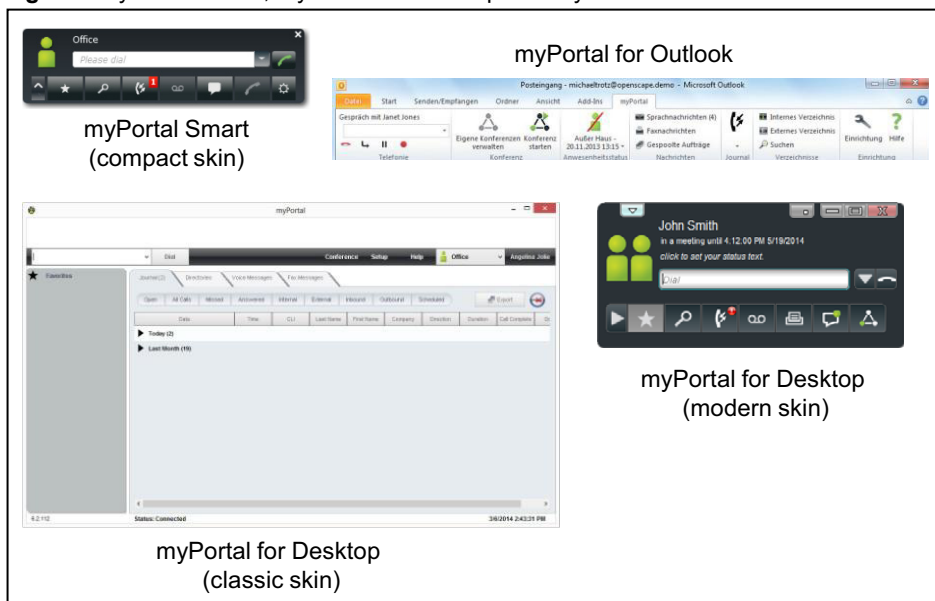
Office

Please dial

1

myPortal Smart
(compact skin)

myPortal for Outlook

Posteingang - michaeltrotz@openscape.demo - Microsoft Outlook

Datei Start Senden/Empfangen Ordner Ansicht Add-Ins myPortal

Gespräch mit Janet Jones

Telefonie

Eigene Konferenzen verwalten Konferenz starten

Konferenz

Außer Haus - 20.11.2013 13:15

Anwesenheitsstatus

Sprachnachrichten (4)
Faxnachrichten
Gespoolte Aufträge

Nachrichten

Journal

Internes Verzeichnis
Externes Verzeichnis
Suchen

Verzeichnisse

Einrichtung Hilfe

Einrichtung

myPortal

Dial

Conference Setup Help Office Angelina Jolie

Favorites

Journal (2) Directories Voice Messages Fax Messages

Open All Calls Missed Answered Internal External Inbound Outbound Scheduled

Export

Date Time CLI Last Name First Name Company Direction Duration Call Complete

Today (2)

Last Month (19)

6.2.112

Status: Connected

3/6/2014 2:43:31 PM

myPortal for Desktop
(classic skin)

John Smith
in a meeting until 4.12.00 PM 5/19/2014
click to set your status text.

Dial

myPortal for Desktop
(modern skin)